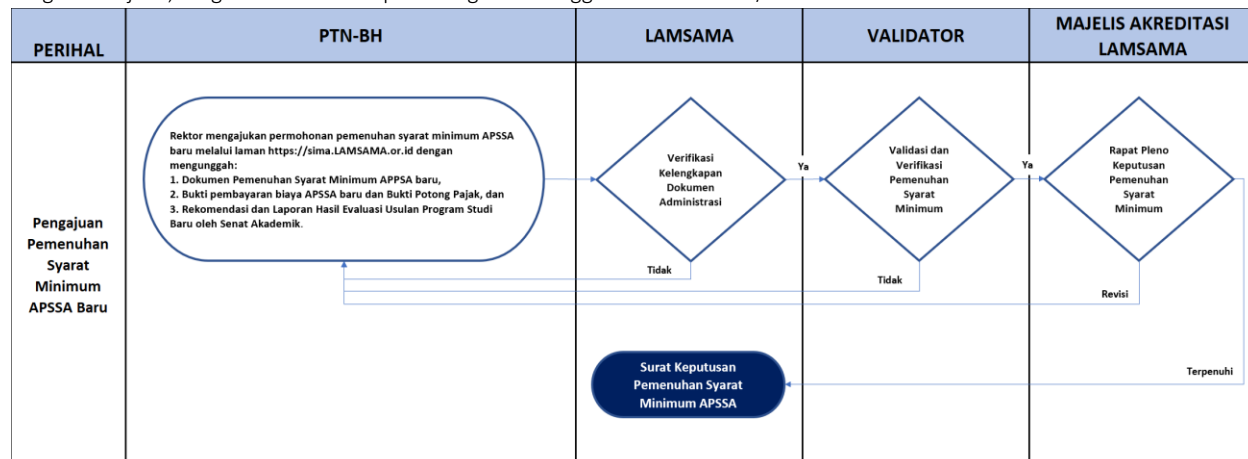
| PERIHAL | PTN-BH | LAMSAMA | VALIDATOR | MAJELIS AKREDITASI LAMSAMA |
|---|---|---|---|---|
| Pengajuan Pemenuhan Syarat Minimum APSSA Baru | Rektor mengajukan permohonan pemenuhan syarat minimum APSSA baru melalui laman https://sima.LAMSAMA.or.id dengan mengunggah: 1. Dokumen Pemenuhan Syarat Minimum APPSA baru, 2. Bukti pembayaran biaya APSSA baru dan Bukti Potong Pajak, dan 3. Rekomendasi dan Laporan Hasil Evaluasi Usulan Program Studi Baru oleh Senat Akademik. | Verifikasi Kelengkapan Dokumen Administrasi | Validasi dan Verifikasi Pemenuhan Syarat Minimum | Rapat Pleno Keputusan Pemenuhan Syarat Minimum |

Ya

Ya

Tidak

Tidak

Revisi

Terpenuhi

Surat Keputusan Pemenuhan Syarat Minimum APSSA